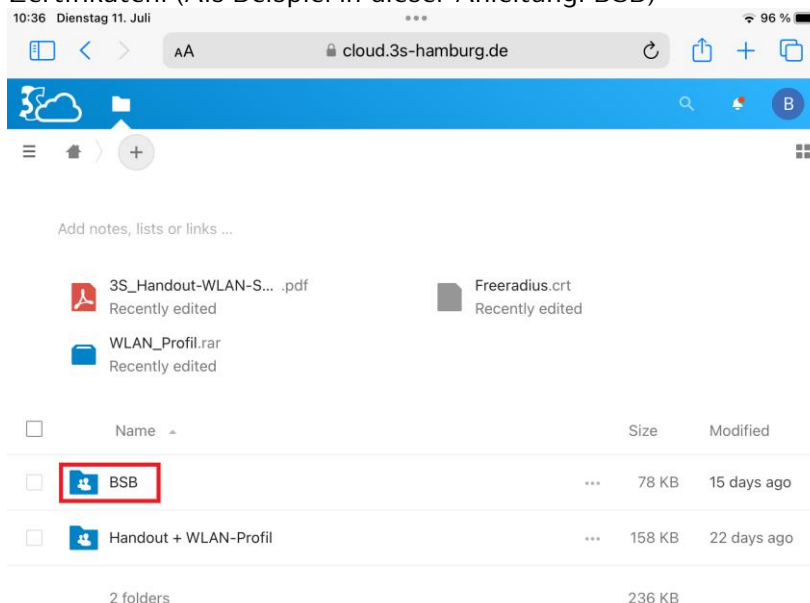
Zertifikaten. (Als Beispiel in dieser Anleitung: BSB)

10:36 Dienstag 11. Juli

96 %

AA

cloud.3s-hamburg.de

B

+

Add notes, lists or links ...

3S_Handout-WLAN-S... .pdf
Recently edited

Freeradius.crt
Recently edited

WLAN_Profil.rar
Recently edited

| | Name | | Size | Modified |
|---|---|---|---|---|
| | BSB | ... | 78 KB | 15 days ago |
| | Handout + WLAN-Profil | ... | 158 KB | 22 days ago |
| | 2 folders | | 236 KB | |